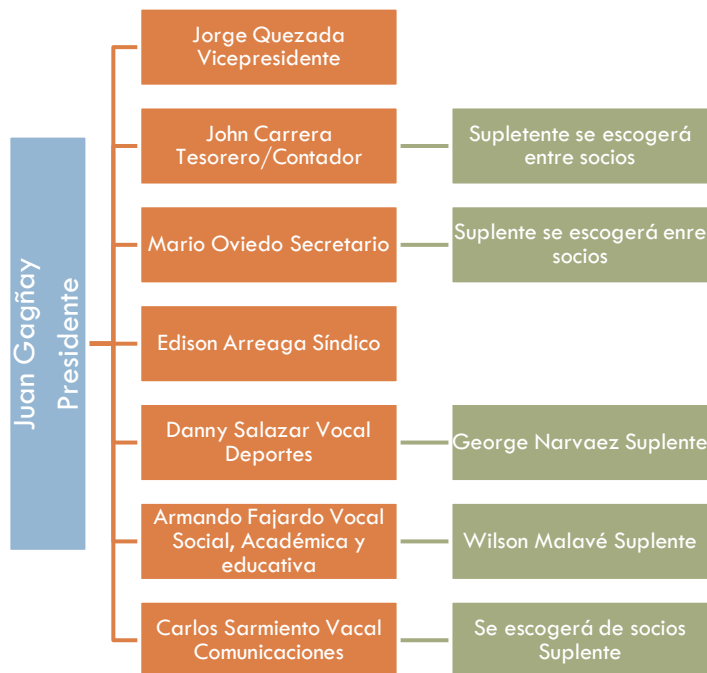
Juan Gagñay Presidente

Jorge Quezada Vicepresidente

John Carrera Tesorero/Contador

Supletente se escogerá entre socios

Mario Oviedo Secretario

Suplente se escogerá enre socios

Edison Arreaga Síndico

Danny Salazar Vocal Deportes

George Narvaez Suplente

Armando Fajardo Vocal Social, Académica y educativa

Wilson Malavé Suplente

Carlos Sarmiento Vacal Comunicaciones

Se escogerá de socios Suplente